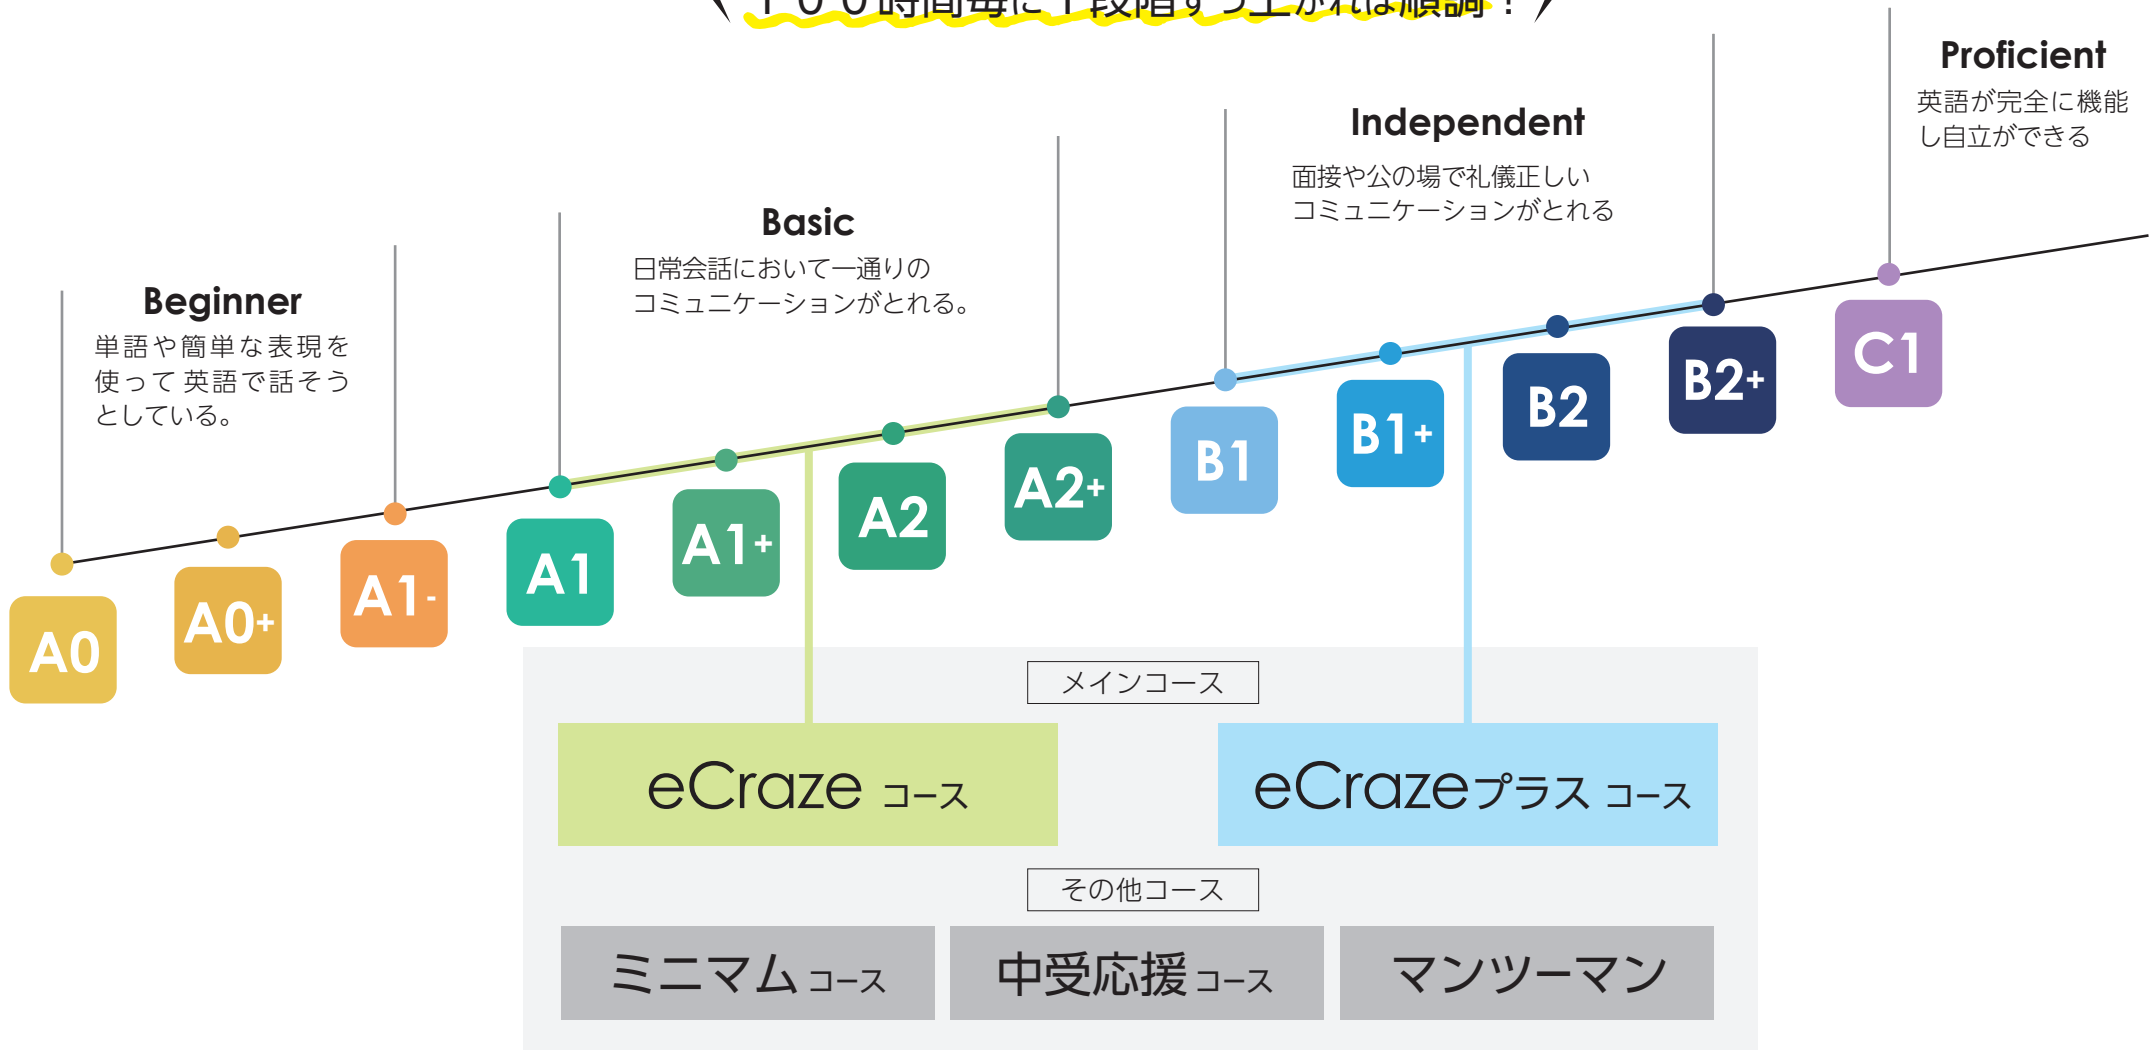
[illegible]

Proficient
英語が完全に機能し自立ができる

Independent
面接や公の場で礼儀正しいコミュニケーションがとれる

Basic
日常会話において一通りのコミュニケーションがとれる。

Beginner
単語や簡単な表現を使って英語で話そうとしている。

A0 A0+ A1- A1 A1+ A2 A2+ B1 B1+ B2 B2+ C1

メインコース

eCraze コース

eCrazeプラス コース

その他コース

ミニマム コース

中受応援 コース

マンツーマン